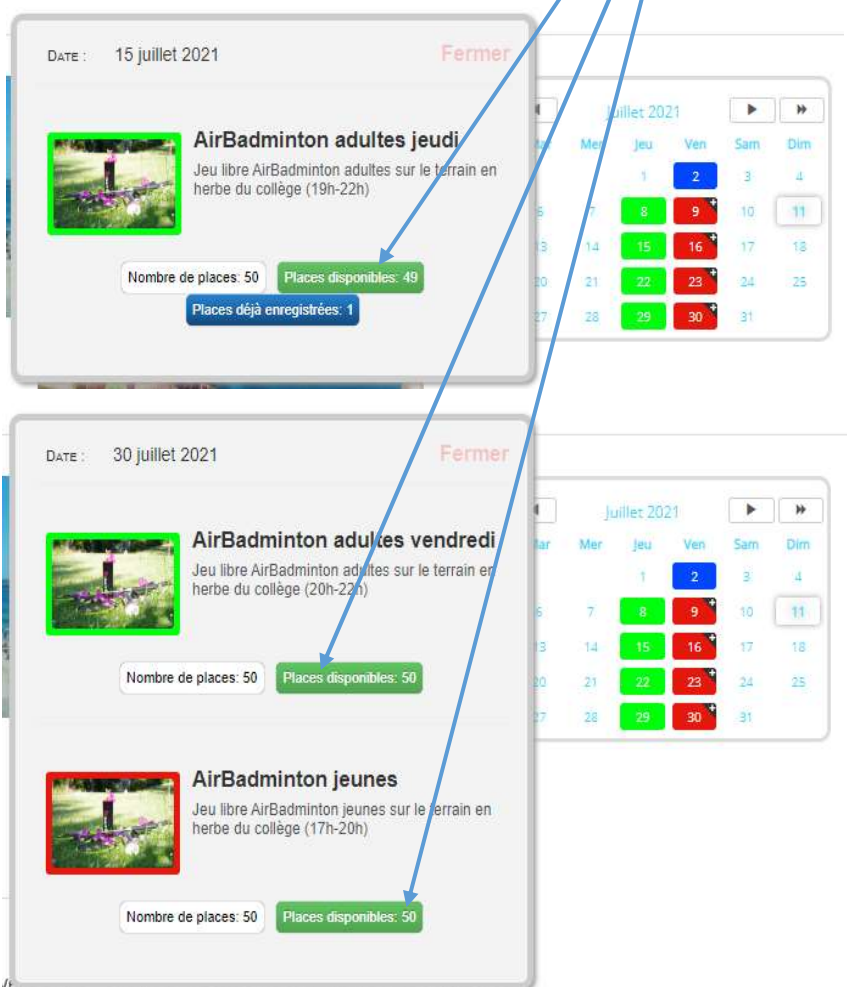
DATE : 15 juillet 2021

Fermer

AirBadminton adultes jeudi

Jeu libre AirBadminton adultes sur le terrain en herbe du collège (19h-22h)

Nombre de places: 50

Places disponibles: 49

Places déjà enregistrées: 1

Juillet 2021

| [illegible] | Mer | Jeu | Ven | Sam | Dim |
|---|---|---|---|---|---|
| | | 1 | 2 | 3 | 4 |
| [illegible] | 7 | 8 | 9 | 10 | 11 |
| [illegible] | 14 | 15 | 16 | 17 | 18 |
| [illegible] | 21 | 22 | 23 | 24 | 25 |
| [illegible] | 28 | 29 | 30 | 31 | |

DATE : 30 juillet 2021

Fermer

AirBadminton adultes vendredi

Jeu libre AirBadminton adultes sur le terrain en herbe du collège (20h-22h)

Nombre de places: 50

Places disponibles: 50

AirBadminton jeunes

Jeu libre AirBadminton jeunes sur le terrain en herbe du collège (17h-20h)

Nombre de places: 50

Places disponibles: 50

Juillet 2021

| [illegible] | Mer | Jeu | Ven | Sam | Dim |
|---|---|---|---|---|---|
| | | 1 | 2 | 3 | 4 |
| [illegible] | 7 | 8 | 9 | 10 | 11 |
| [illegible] | 14 | 15 | 16 | 17 | 18 |
| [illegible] | 21 | 22 | 23 | 24 | 25 |
| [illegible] | 28 | 29 | 30 | 31 | |